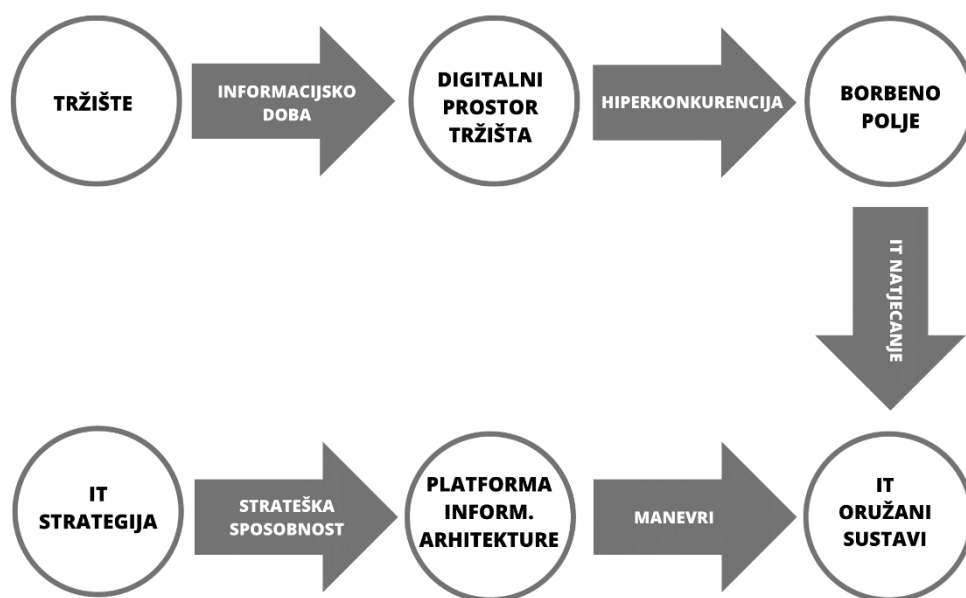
TRŽIŠTE

INFORMACIJSKO DOBA

DIGITALNI PROSTOR TRŽIŠTA

HIPERKONKURENCIJA

BORBENO POLJE

IT NATJECANJE

IT STRATEGIJA

STRATEŠKA SPOSOBNOST

PLATFORMA INFORM. ARHITEKTURE

MANEVRI

IT ORUŽANI SUSTAVI